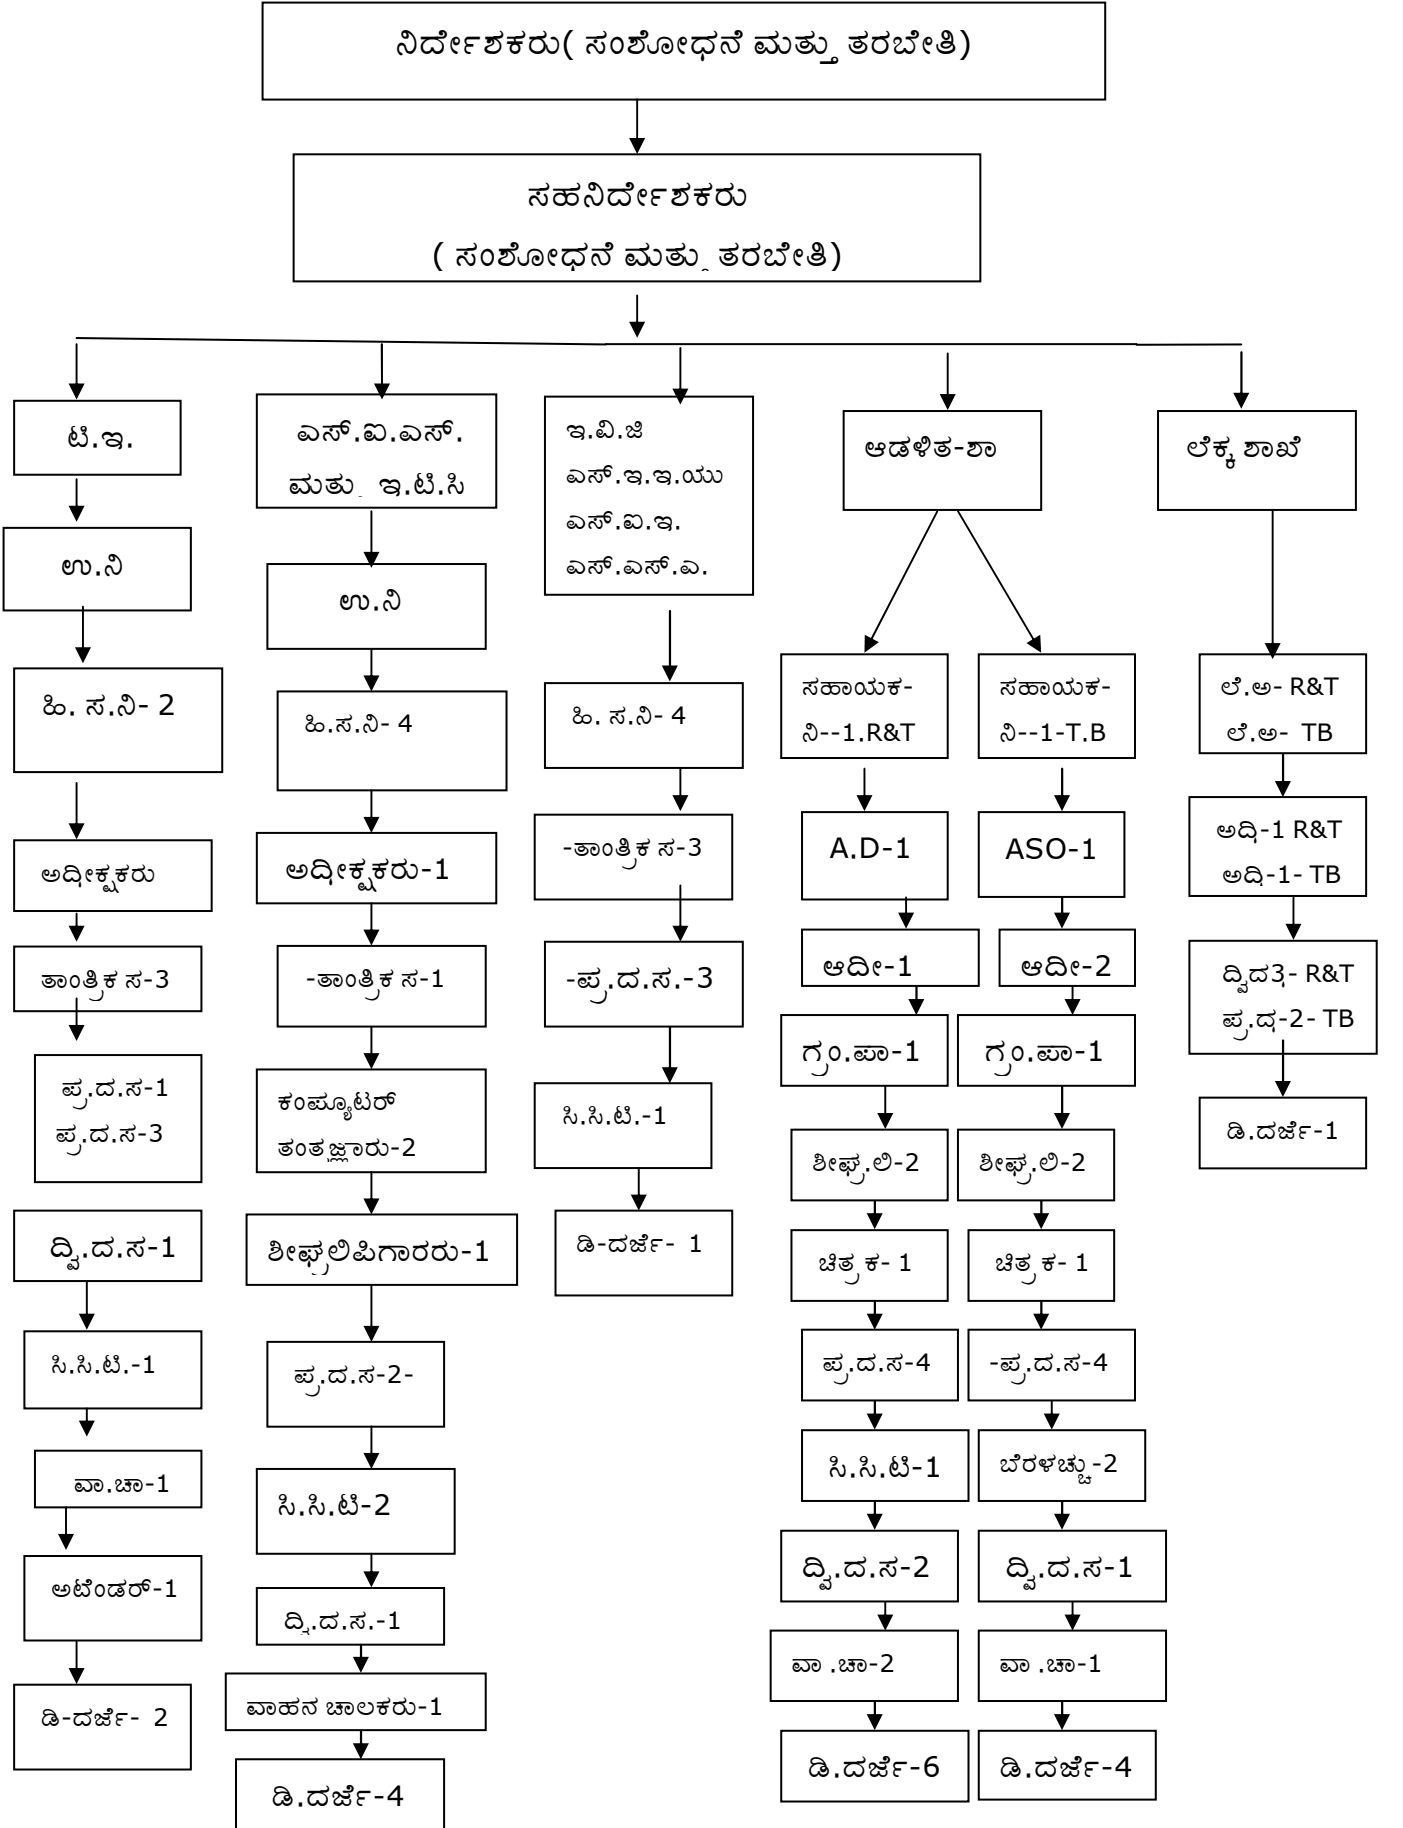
ನಿರ್ದೇಶಕರು( ಸಂಶೋಧನೆ ಮತ್ತು ತರಬೇತಿ)

ಸಹನಿರ್ದೇಶಕರು
( ಸಂಶೋಧನೆ ಮತ್ತು ತರಬೇತಿ)

ಟಿ.ಇ.
ಉ.ನಿ
ಹಿ. ಸ.ನಿ- 2
ಅಧೀಕ್ಷಕರು
ತಾಂತ್ರಿಕ ಸ-3
ಪ್ರ.ದ.ಸ-1
ಪ್ರ.ದ.ಸ-3
ದ್ವಿ.ದ.ಸ-1
ಸಿ.ಸಿ.ಟಿ.-1
ವಾ.ಚಾ-1
ಅಟೆಂಡರ್-1
ಡಿ-ದರ್ಜೆ- 2

ಎಸ್.ಐ.ಎಸ್.
ಮತ್ತು ಇ.ಟಿ.ಸಿ
ಉ.ನಿ
ಹಿ.ಸ.ನಿ- 4
ಅಧೀಕ್ಷಕರು-1
-ತಾಂತ್ರಿಕ ಸ-1
ಕಂಪ್ಯೂಟರ್
ತಂತಜ್ಞಾರು-2
ಶೀಘ್ರಲಿಪಿಗಾರರು-1
ಪ್ರ.ದ.ಸ-2-
ಸಿ.ಸಿ.ಟಿ-2
ದ್ವಿ.ದ.ಸ.-1
ವಾಹನ ಚಾಲಕರು-1
ಡಿ.ದರ್ಜೆ-4

ಇ.ವಿ.ಜಿ
ಎಸ್.ಇ.ಇ.ಯು
ಎಸ್.ಐ.ಇ.
ಎಸ್.ಎಸ್.ಎ.
ಹಿ. ಸ.ನಿ- 4
-ತಾಂತ್ರಿಕ ಸ-3
-ಪ್ರ.ದ.ಸ.-3
ಸಿ.ಸಿ.ಟಿ.-1
ಡಿ-ದರ್ಜೆ- 1

ಆಡಳಿತ-ಶಾ
ಸಹಾಯಕ-
ನಿ--1.R&T
A.D-1
ಆದೀ-1
ಗ್ರಂ.ಪಾ-1
ಶೀಘ್ರಲಿ-2
ಚಿತ್ರಕ- 1
ಪ್ರ.ದ.ಸ-4
ಸಿ.ಸಿ.ಟಿ-1
ದ್ವಿ.ದ.ಸ-2
ವಾ .ಚಾ-2
ಡಿ.ದರ್ಜೆ-6

ಸಹಾಯಕ-
ನಿ--1-T.B
ASO-1
ಆದೀ-2
ಗ್ರಂ.ಪಾ-1
ಶೀಘ್ರಲಿ-2
ಚಿತ್ರಕ- 1
-ಪ್ರ.ದ.ಸ-4
ಬೆರಳಚ್ಚು-2
ದ್ವಿ.ದ.ಸ-1
ವಾ .ಚಾ-1
ಡಿ.ದರ್ಜೆ-4

ಲೆಕ್ಕ ಶಾಖೆ
ಲೆ.ಅ- R&T
ಲೆ.ಅ- TB
ಅಧಿ-1 R&T
ಅಧಿ-1- TB
ದ್ವಿದ3- R&T
ಪ್ರ.ದ-2- TB
ಡಿ.ದರ್ಜೆ-1